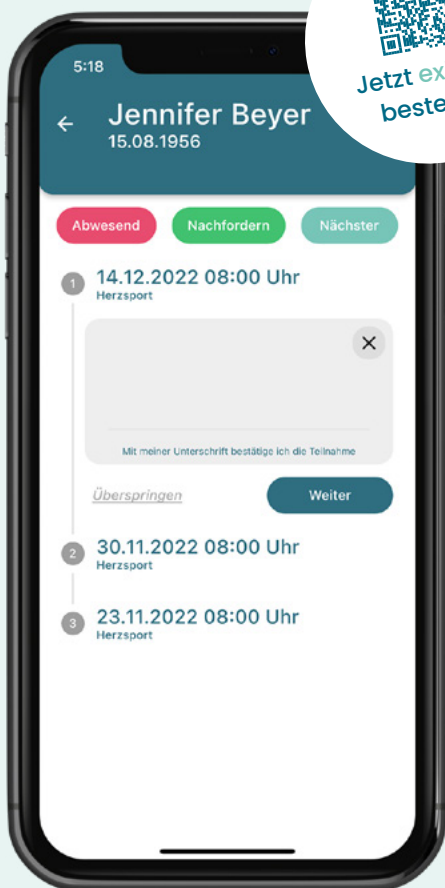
Jetzt ex
beste

5:18

←

Jennifer Beyer
15.08.1956

Abwesend

Nachfordern

Nächster

1
14.12.2022 08:00 Uhr
Herzsport

×

Mit meiner Unterschrift bestätige ich die Teilnahme

Überspringen

Weiter

2
30.11.2022 08:00 Uhr
Herzsport

3
23.11.2022 08:00 Uhr
Herzsport